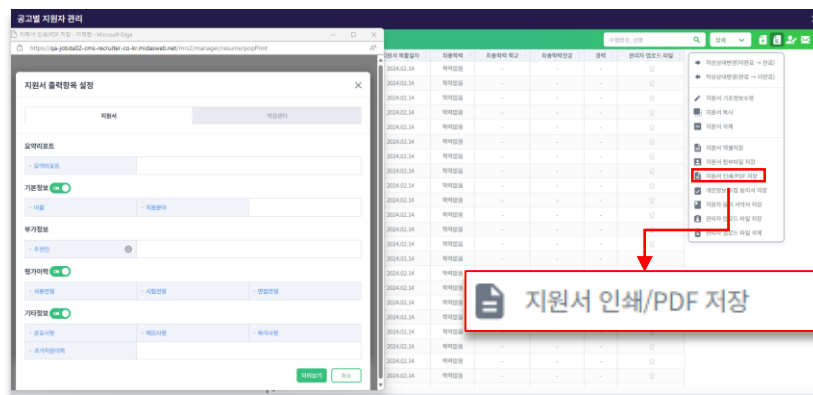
공고별 지원자 관리

지원서 인쇄/PDF 저장 - 마이페이지 - Microsoft Edge

https://qa-jobda02-cms-recruiter-co-kr.midasweb.net/mrs2/manage/resume/popPrint

지원서 출력항목 설정

지원서

역검센터

요약리포트

요약리포트

기본정보 ON

이름

지원분야

부가정보

추천인

평가이력 ON

서류전형

시험전형

면접전형

기타정보 ON

공유사항

메모사항

특이사항

조기지원이력

미리보기

취소

수험번호, 성명

상세

| 지원서 제출일자 | 최종학력 | 최종학력 학교 | 최종학력전공 | 경력 | 관리자 업로드 파일 |
|---|---|---|---|---|---|
| 2024.02.14 | 학력없음 | - | - | - | |
| 2024.02.14 | 학력없음 | - | - | - | |
| 2024.02.14 | 학력없음 | - | - | - | |
| 2024.02.14 | 학력없음 | - | - | - | |
| 2024.02.14 | 학력없음 | - | - | - | |
| 2024.02.14 | 학력없음 | - | - | - | |
| 2024.02.14 | 학력없음 | - | - | - | |
| 2024.02.14 | 학력없음 | - | - | - | |
| 2024.02.14 | 학력없음 | - | - | - | |
| 2024.02.14 | 학력없음 | - | - | - | |
| 2024.02.14 | 학력없음 | - | - | - | |
| 2024.02.14 | 학력없음 | - | - | - | |
| 2024.02.14 | 학력없음 | - | - | - | |
| 2024.02.14 | 학력없음 | - | - | - | |
| 2024.02.14 | 학력없음 | - | - | - | |
| 2024.02.14 | 학력없음 | - | - | - | |
| 2024.02.14 | 학력없음 | - | - | - | |
| 2024.02.14 | 학력없음 | - | - | - | |
| 2024.02.14 | 학력없음 | - | - | - | |
| 2024.02.14 | 학력없음 | - | - | - | |
| 2024.02.14 | 학력없음 | - | - | - | |
| 2024.02.14 | 학력없음 | - | - | - | |
| 2024.02.14 | 학력없음 | - | - | - | |
| 2024.02.14 | 학력없음 | - | - | - | |
| 2024.02.14 | 학력없음 | - | - | - | |

작성상태변경(미완료 → 완료)

작성상태변경(완료 → 미완료)

지원서 기초정보수정

지원서 복사

지원서 삭제

지원서 엑셀저장

지원서 첨부파일 저장

지원서 인쇄/PDF 저장

개인정보 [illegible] 동의서 저장

지원자 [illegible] 서약서 저장

관리자 업로드 파일 저장

관리자 업로드 파일 삭제

지원서 인쇄/PDF 저장